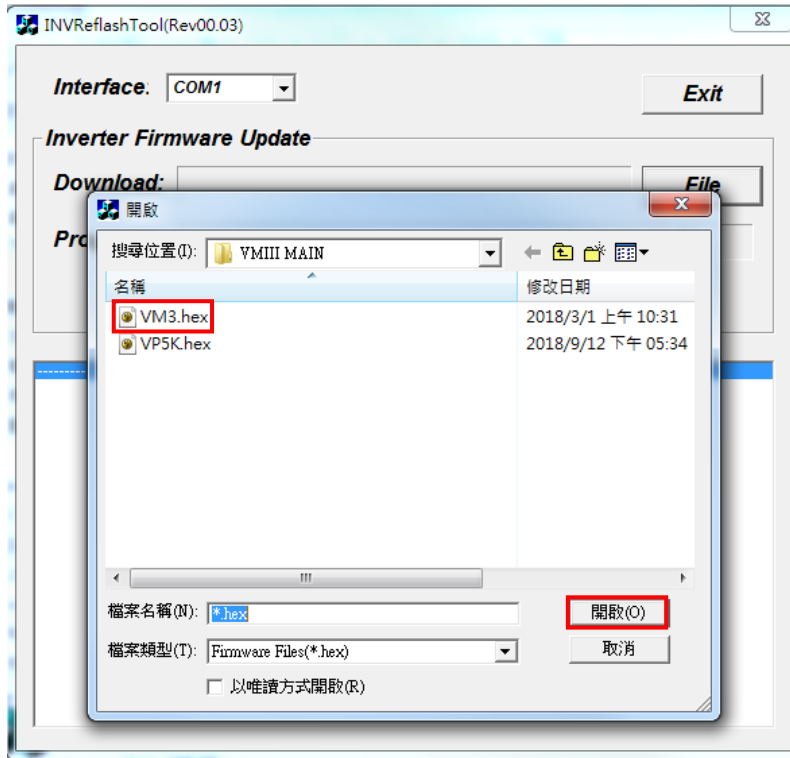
INVReflashTool(Rev00.03)

Interface: COM1

Exit

Inverter Firmware Update

Download:

File

Pro

開啟

搜尋位置(I): VMIII MAIN

名稱

修改日期

VM3.hex 2018/3/1 上午 10:31

VP5K.hex 2018/9/12 下午 05:34

檔案名稱(N): *.hex

開啟(O)

檔案類型(T): Firmware Files(*.hex)

取消

以唯讀方式開啟(R)